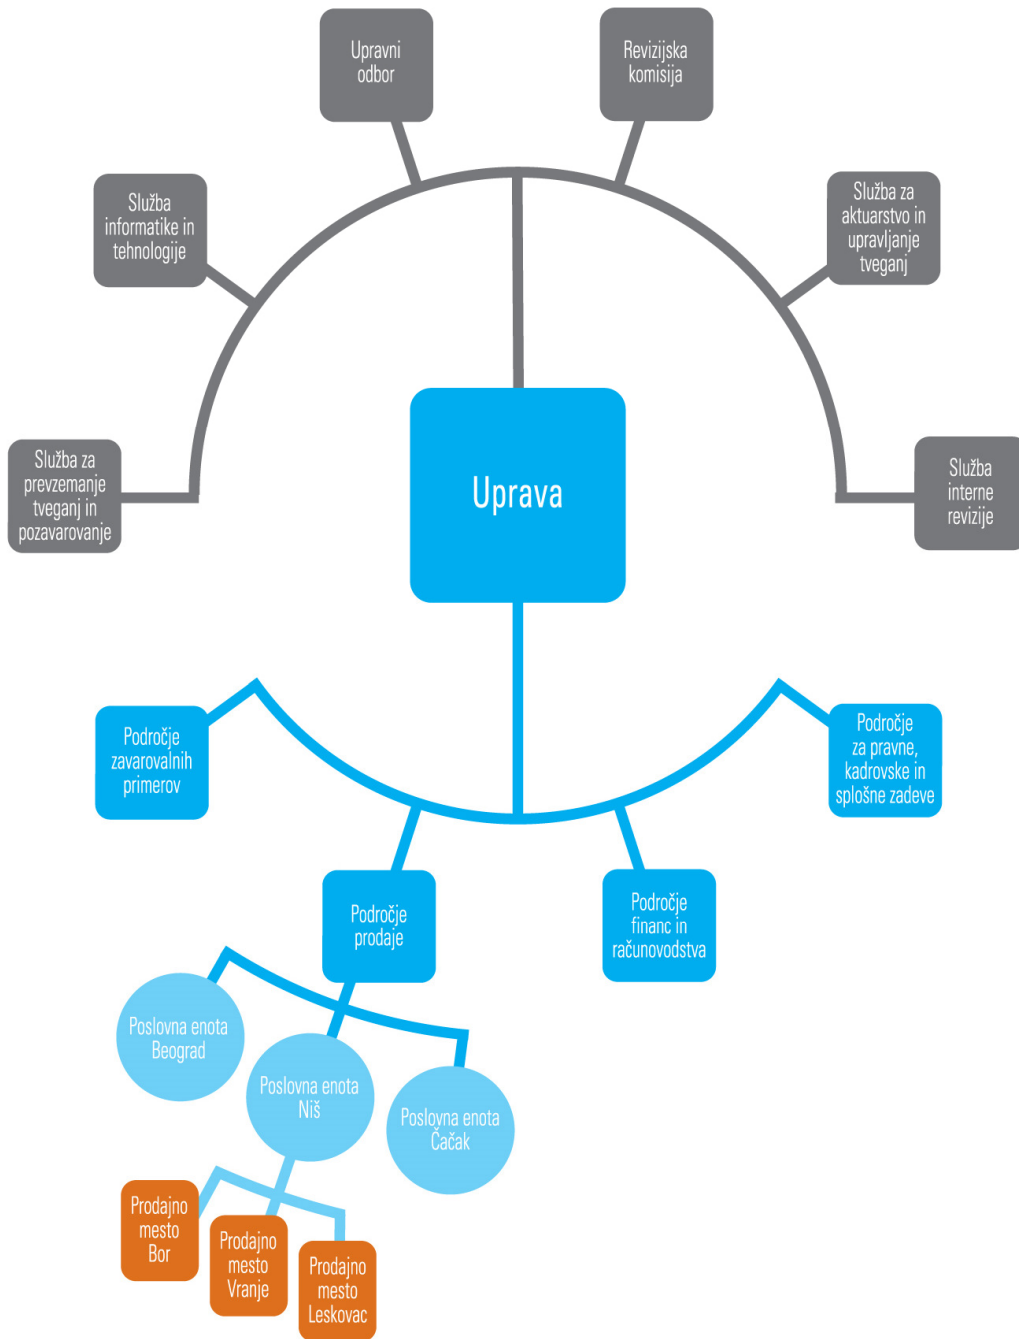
Upravni odbor

Revizijska komisija

Služba informatike in tehnologije

Služba za aktuarstvo in upravljanje tveganj

Služba za prevzemanje tveganj in pozavarovanje

Uprava

Služba interne revizije

Področje zavarovalnih primerov

Področje za pravne, kadrovske in splošne zadeve

Področje prodaje

Področje financ in računovodstva

Poslovna enota Beograd

Poslovna enota Niš

Poslovna enota Čačak

Prodajno mesto Bor

Prodajno mesto Vranje

Prodajno mesto Leskovac